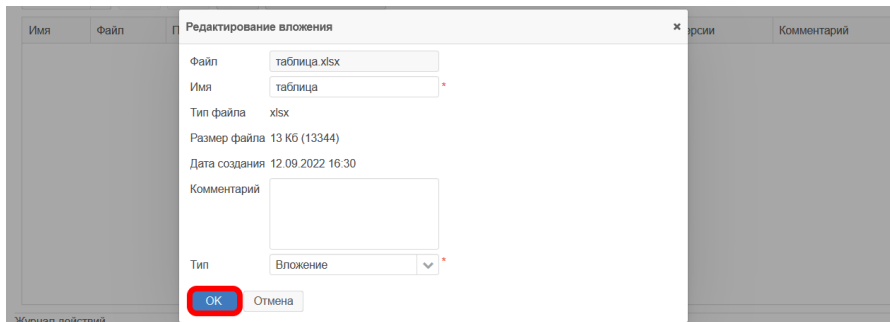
Имя
Файл
П
ерсии
Комментарий

Редактирование вложения
×
Файл таблица.xlsx
Имя таблица *
Тип файла xlsx
Размер файла 13 Кб (13344)
Дата создания 12.09.2022 16:30
Комментарий
Тип Вложение *
OK Отмена

Журнал действий